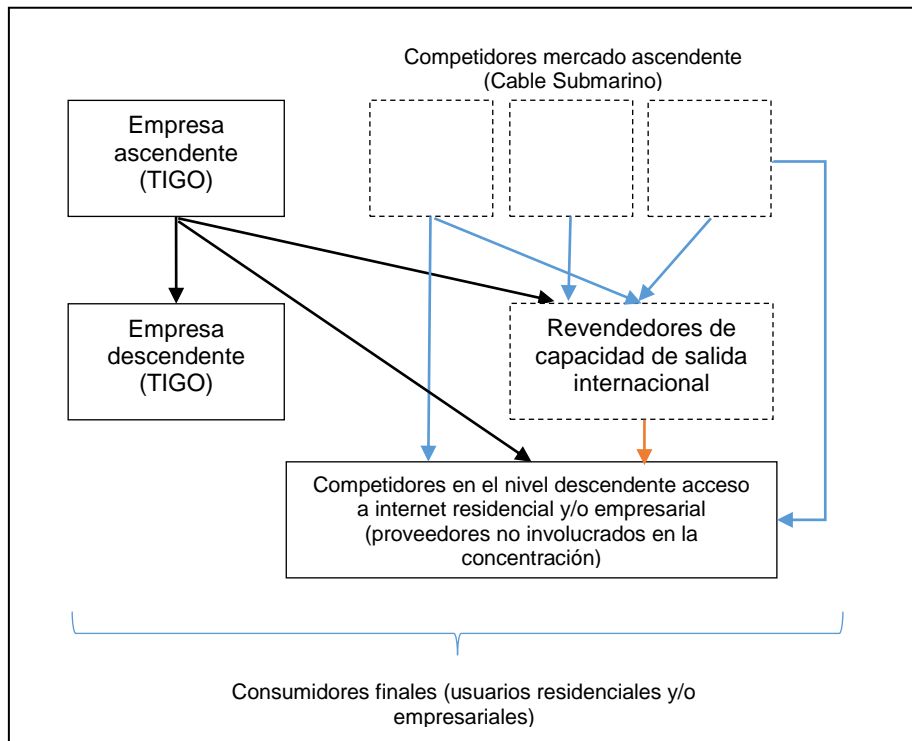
Competidores mercado ascendente (Cable Submarino)

Empresa ascendente (TIGO)

Empresa descendente (TIGO)

Revendedores de capacidad de salida internacional

Competidores en el nivel descendente acceso a internet residencial y/o empresarial (proveedores no involucrados en la concentración)

Consumidores finales (usuarios residenciales y/o empresariales)